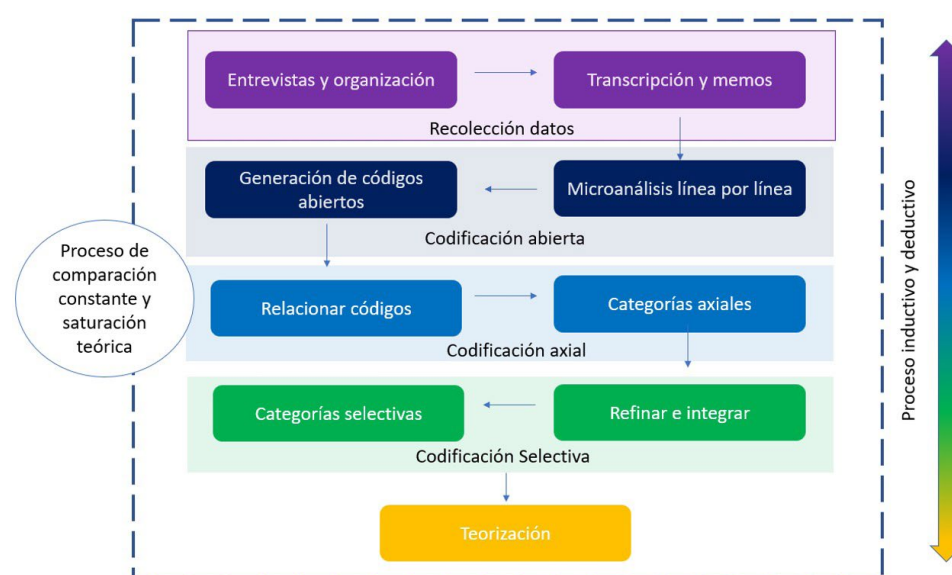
Entrevistas y organización

Transcripción y memos

Recolección datos

Generación de códigos abiertos

Microanálisis línea por línea

Codificación abierta

Proceso de comparación constante y saturación teórica

Relacionar códigos

Categorías axiales

Codificación axial

Categorías selectivas

Refinar e integrar

Codificación Selectiva

Teorización

Proceso inductivo y deductivo